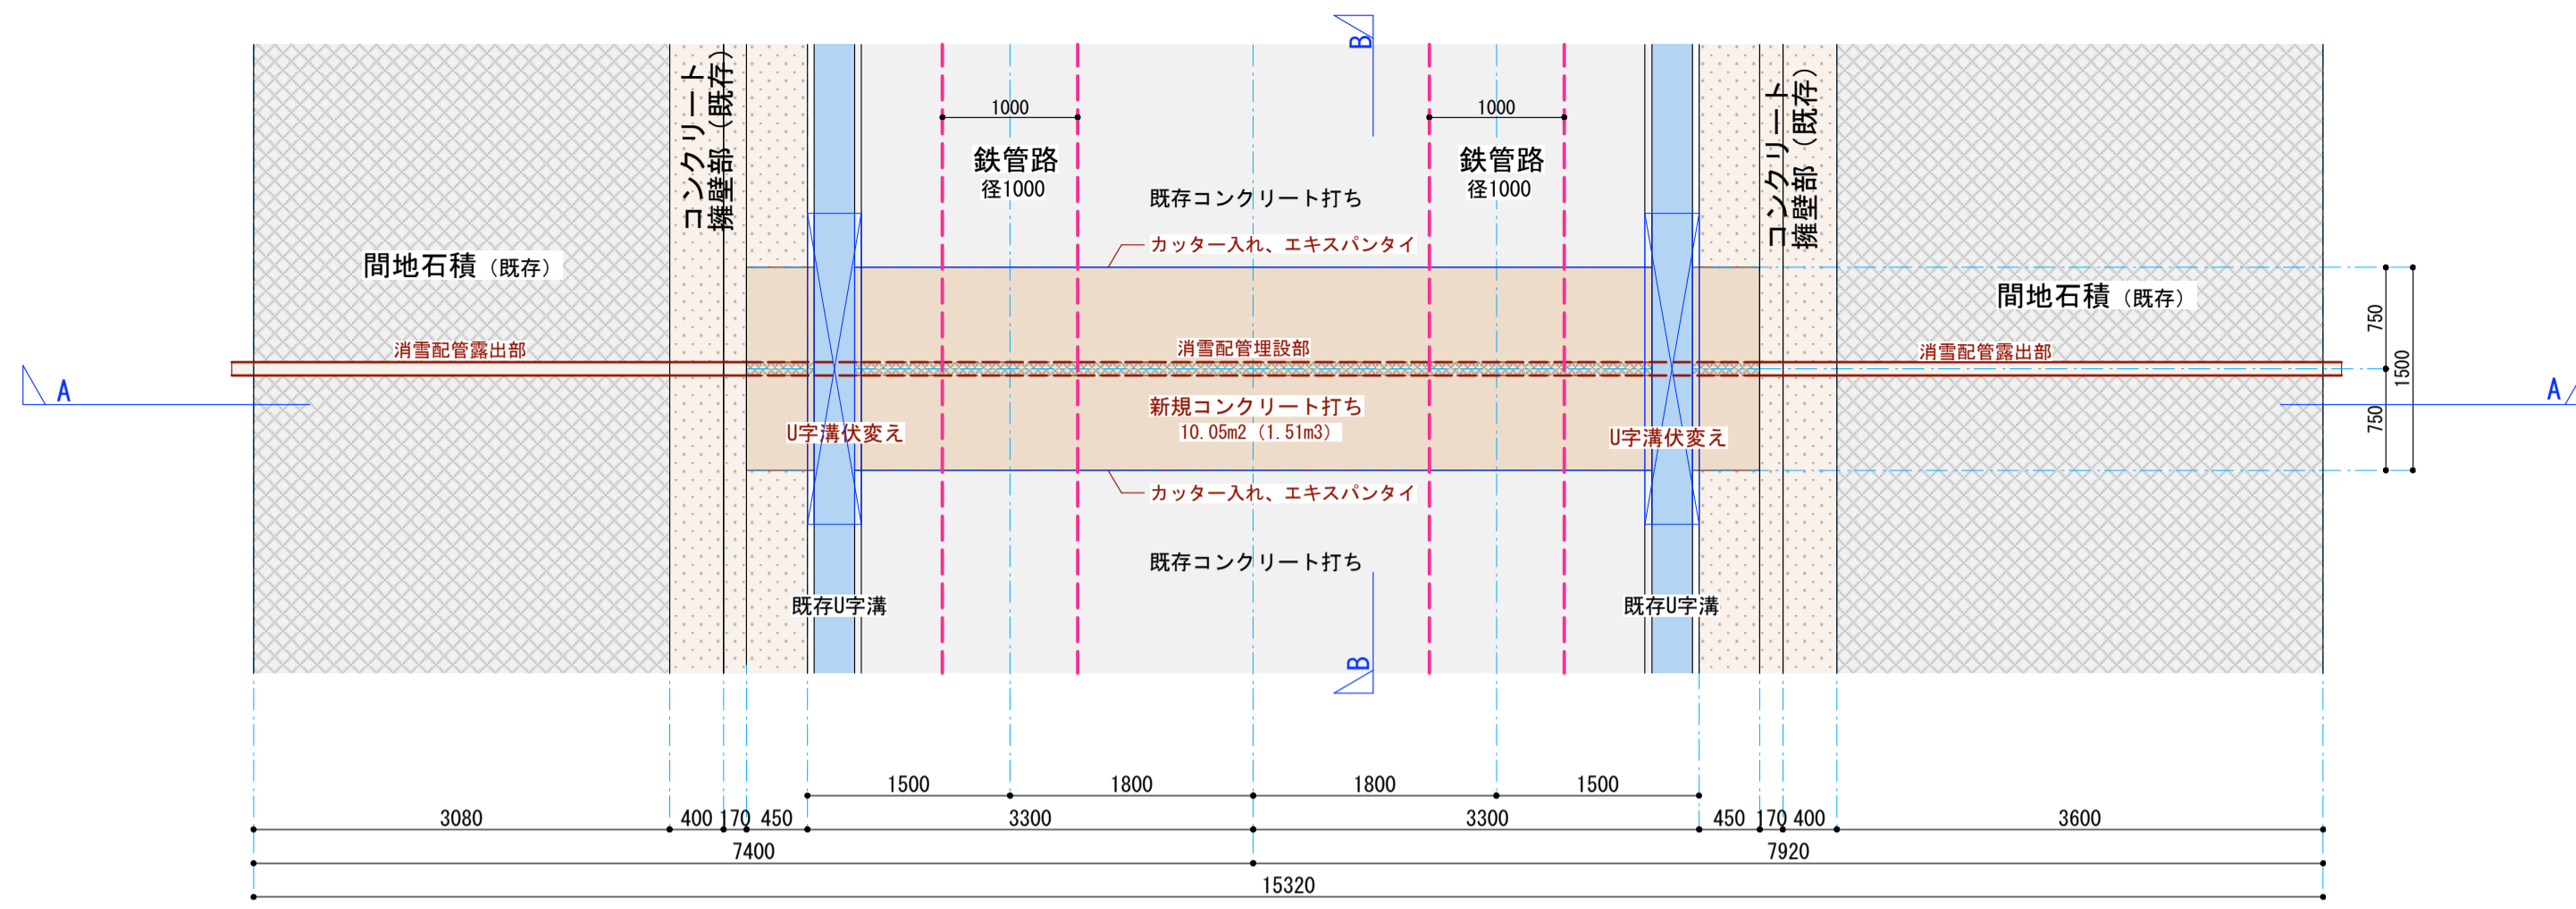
B

コンクリート擁壁部（既存）

1000

鉄管路
径1000

既存コンクリート打ち

1000

鉄管路
径1000

コンクリート擁壁部（既存）

間地石積（既存）

カッター入れ、エキスパンタイ

間地石積（既存）

750

1500

750

消雪配管露出部

消雪配管埋設部

消雪配管露出部

A

A

新規コンクリート打ち
10.05m2（1.51m3）

U字溝伏変え

U字溝伏変え

カッター入れ、エキスパンタイ

既存コンクリート打ち

既存U字溝

既存U字溝

B

1500　1800　1800　1500

3080　400　170　450　3300　3300　450　170　400　3600

7400　7920

15320